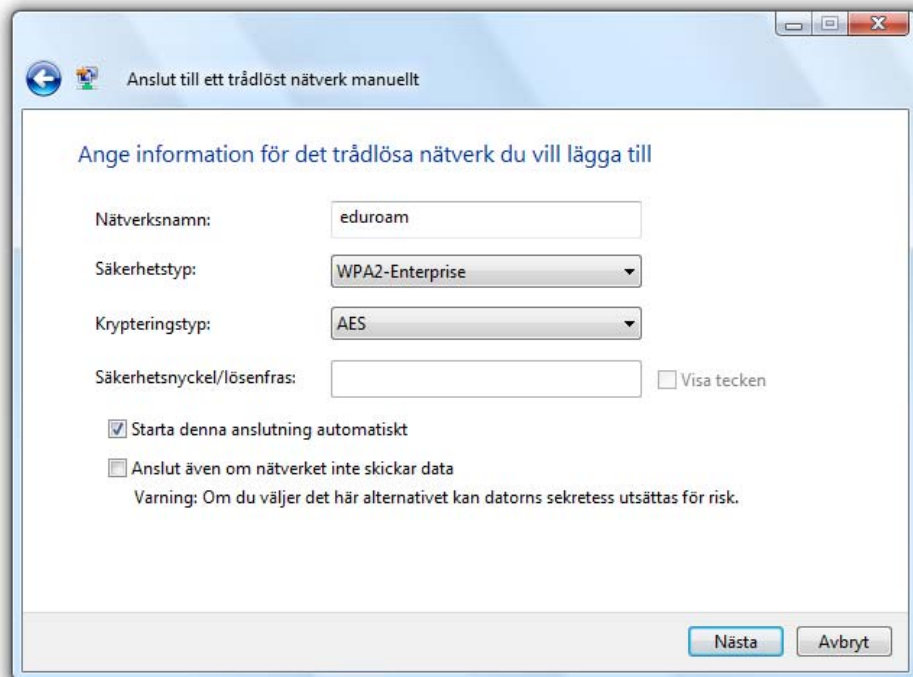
Anslut till ett trådlöst nätverk manuellt

Ange information för det trådlösa nätverk du vill lägga till

Nätverksnamn: eduroam

Säkerhetstyp: WPA2-Enterprise

Krypteringstyp: AES

Säkerhetsnyckel/lösenfras:

Visa tecken

Starta denna anslutning automatiskt

Anslut även om nätverket inte skickar data

Varning: Om du väljer det här alternativet kan datorns sekretess utsättas för risk.

Nästa

Avbryt